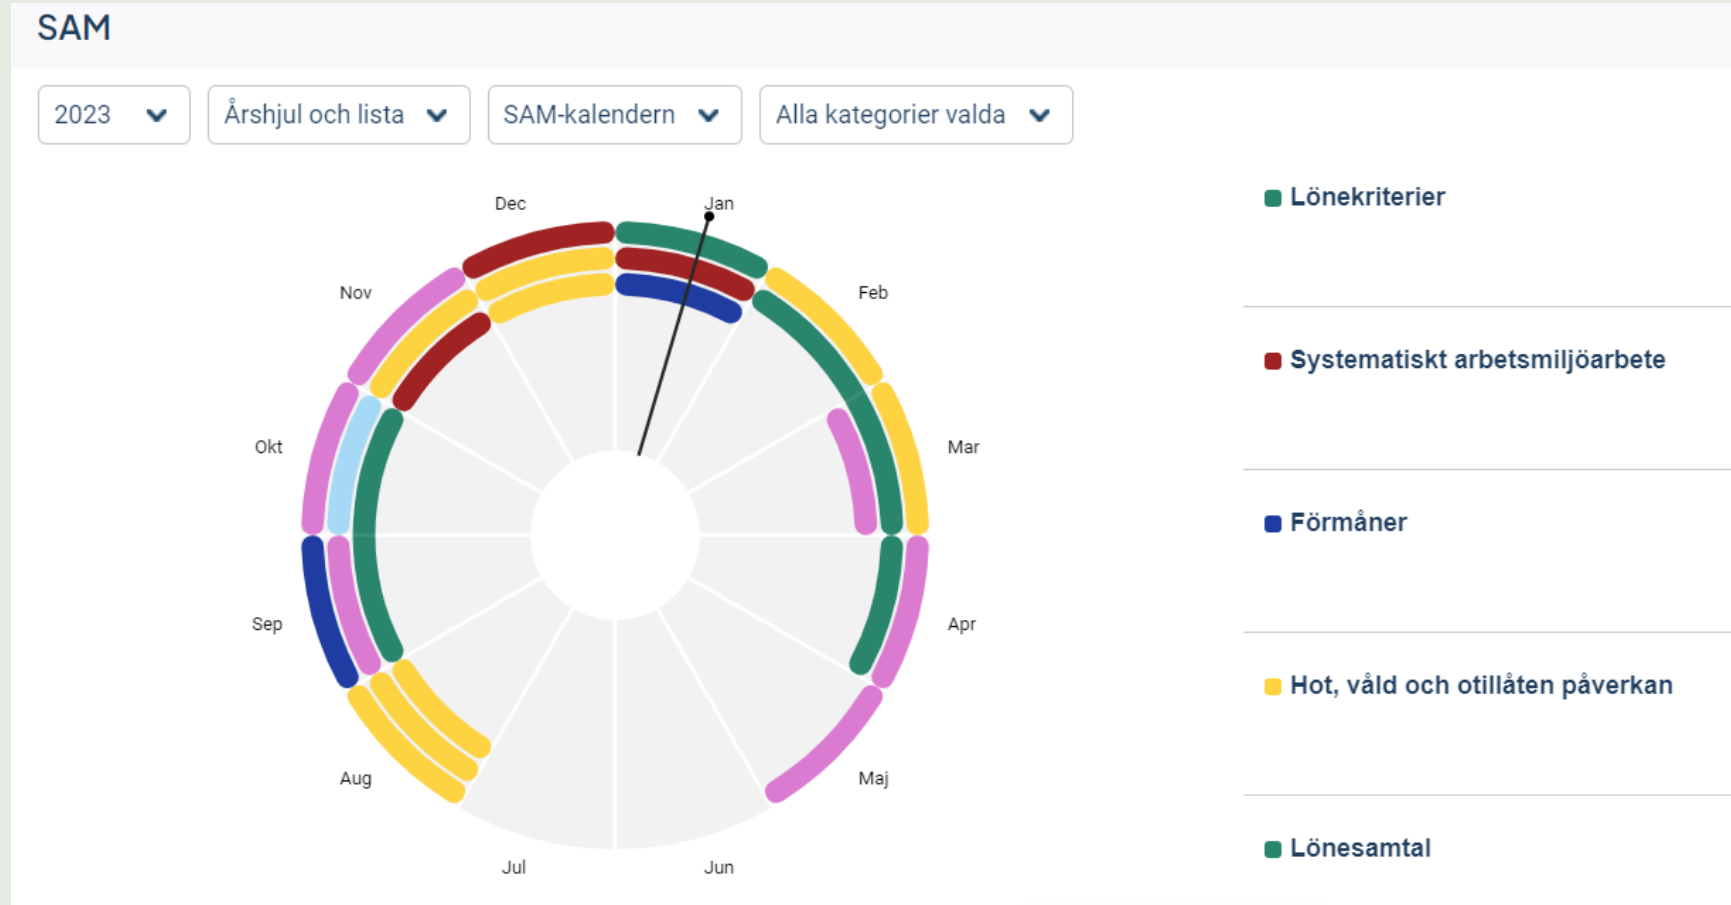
SAM

2023
Årshjul och lista
SAM-kalendern
Alla kategorier valda

Dec
Jan
Nov
Feb
Okt
Mar
Sep
Apr
Aug
Maj
Jul
Jun

Lönekriterier

Systematiskt arbetsmiljöarbete

Förmåner

Hot, våld och otillåten påverkan

Lönesamtal